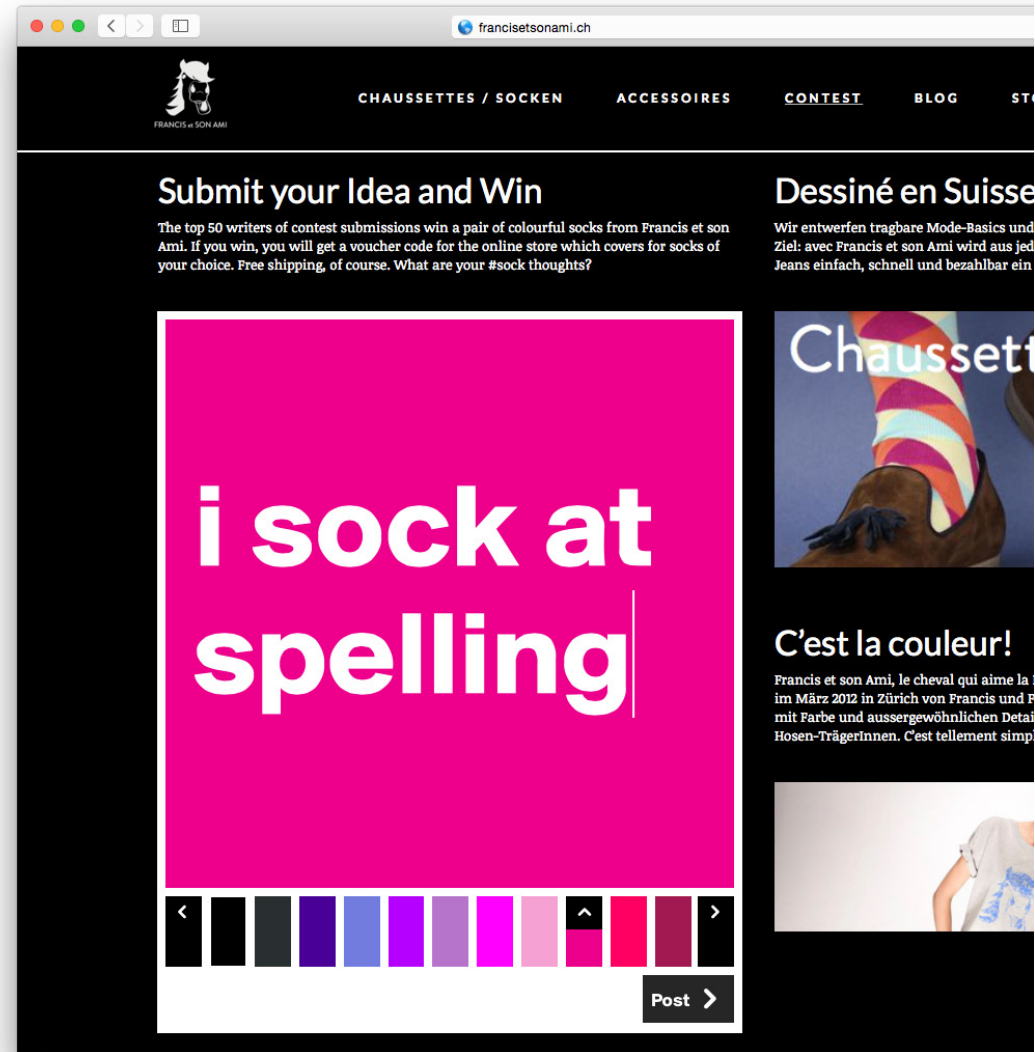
francisetsonami.ch

FRANCIS et SON AMI

CHAUSSETTES / SOCKEN ACCESSOIRES CONTEST BLOG ST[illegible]

Submit your Idea and Win

The top 50 writers of contest submissions win a pair of colourful socks from Francis et son Ami. If you win, you will get a voucher code for the online store which covers for socks of your choice. Free shipping, of course. What are your #sock thoughts?

i sock at spelling

Post

Dessiné en Suisse

Wir entwerfen tragbare Mode-Basics und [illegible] Ziel: avec Francis et son Ami wird aus jed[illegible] Jeans einfach, schnell und bezahlbar ein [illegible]

Chaussett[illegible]

C'est la couleur!

Francis et son Ami, le cheval qui aime la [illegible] im März 2012 in Zürich von Francis und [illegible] mit Farbe und aussergewöhnlichen Detai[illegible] Hosen-TrägerInnen. C'est tellement simp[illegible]